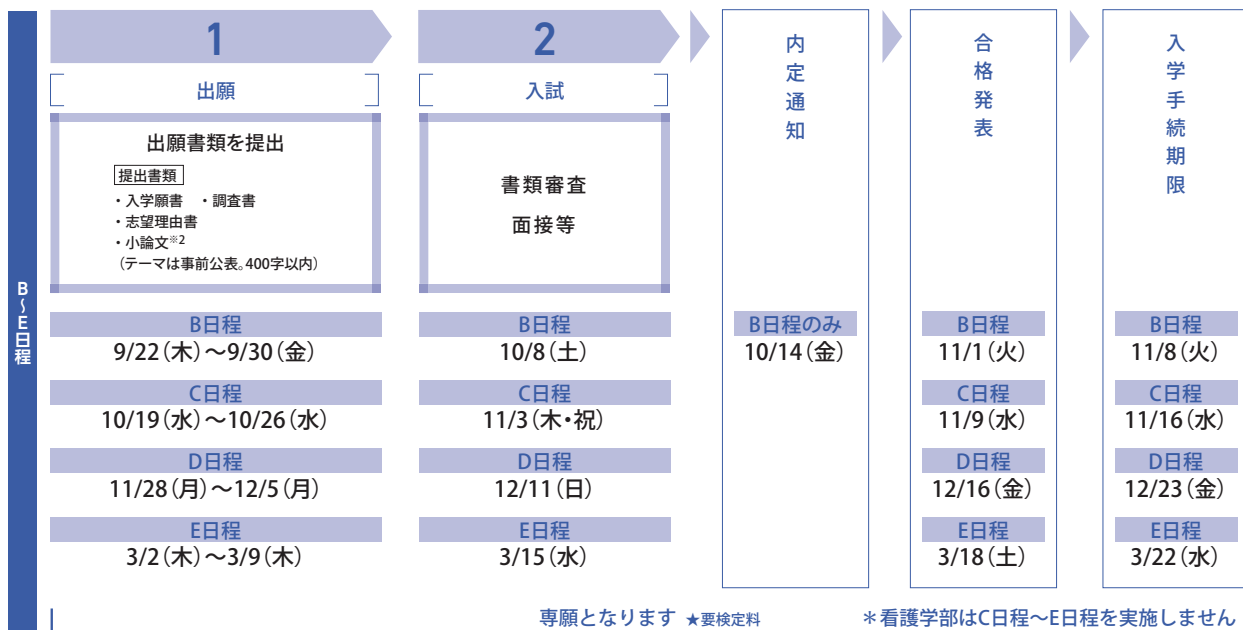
B〜E日程

1

出願

出願書類を提出

提出書類
・入学願書　・調査書
・志望理由書
・小論文※2
（テーマは事前公表。400字以内）

B日程
9/22（木）〜9/30（金）

C日程
10/19（水）〜10/26（水）

D日程
11/28（月）〜12/5（月）

E日程
3/2（木）〜3/9（木）

2

入試

書類審査
面接等

B日程
10/8（土）

C日程
11/3（木・祝）

D日程
12/11（日）

E日程
3/15（水）

内定通知

B日程のみ
10/14（金）

合格発表

B日程
11/1（火）

C日程
11/9（水）

D日程
12/16（金）

E日程
3/18（土）

入学手続期限

B日程
11/8（火）

C日程
11/16（水）

D日程
12/23（金）

E日程
3/22（水）

専願となります ★要検定料

＊看護学部はC日程〜E日程を実施しません